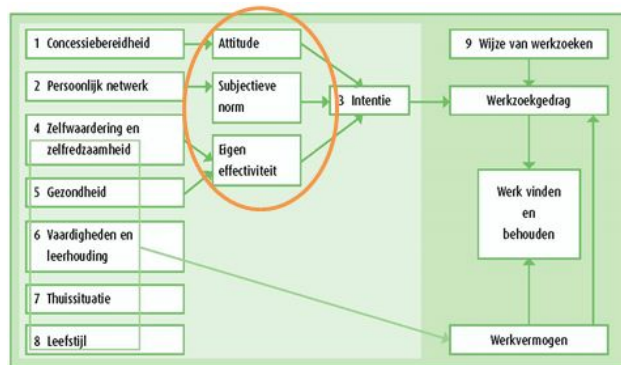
1 Concessiebereidheid

2 Persoonlijk netwerk

4 Zelfwaardering en zelfredzaamheid

5 Gezondheid

6 Vaardigheden en leerhouding

7 Thuissituatie

8 Leefstijl

Attitude

Subjectieve norm

Eigen effectiviteit

3 Intentie

9 Wijze van werkzoeken

Werkzoekgedrag

Werk vinden en behouden

Werkvermogen